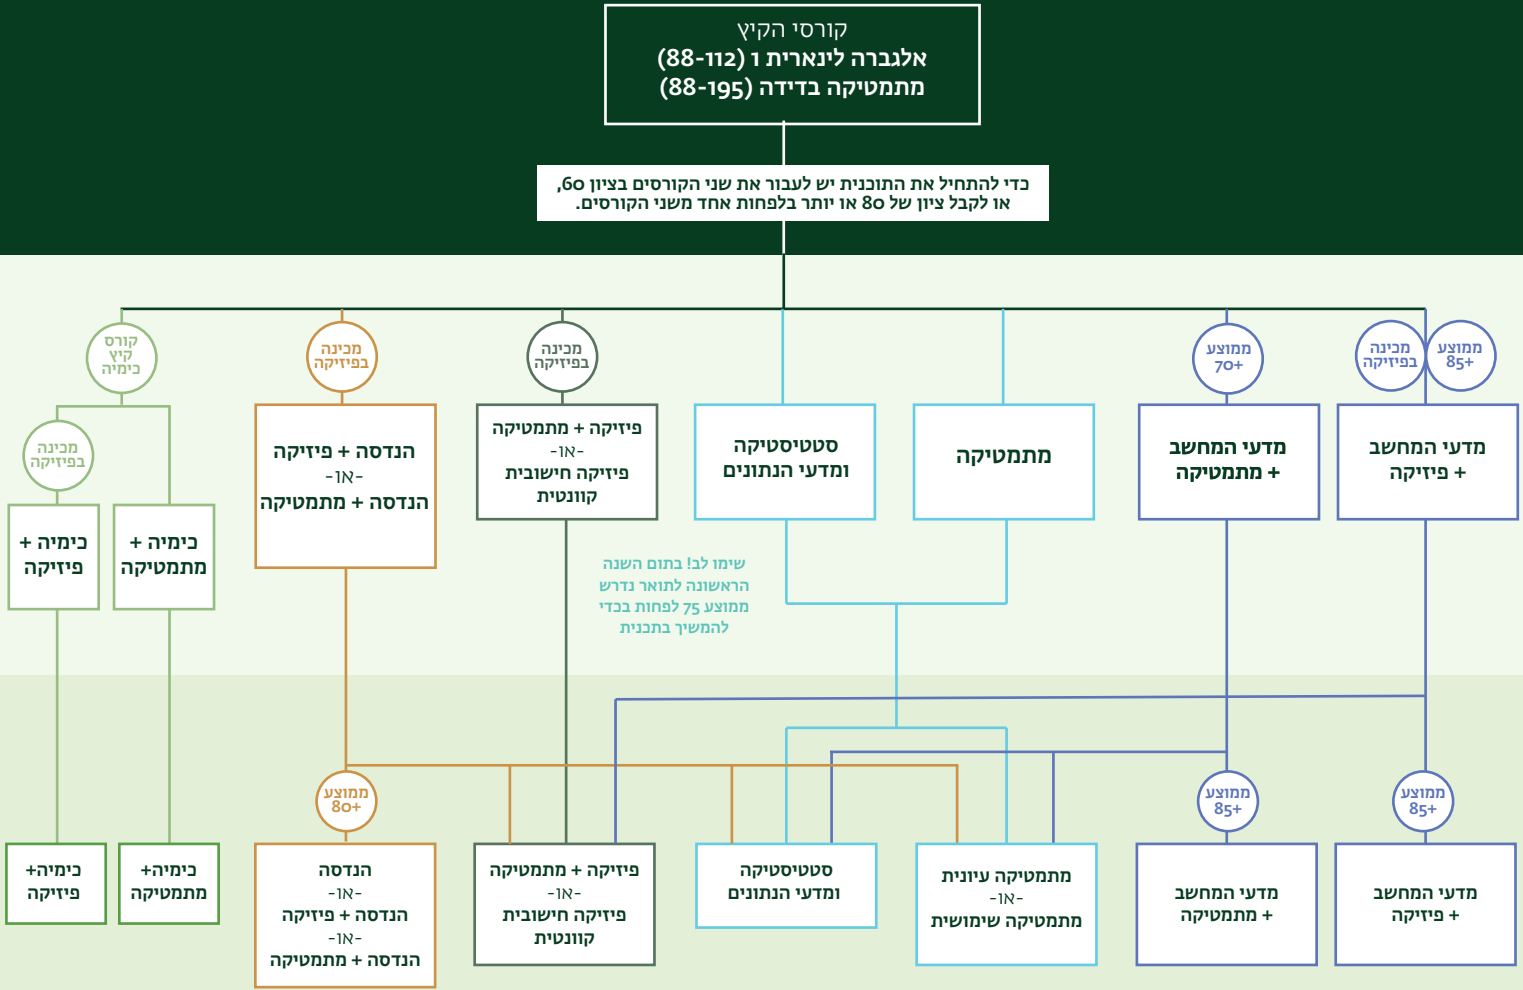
קורסי הקיץ
אלגברה לינארית 1 (88-112)
מתמטיקה בדידה (88-195)

כדי להתחיל את התוכנית יש לעבור את שני הקורסים בציון 60, או לקבל ציון של 80 או יותר בלפחות אחד משני הקורסים.

ממוצע 85+
מכינה בפיזיקה
מדעי המחשב + פיזיקה

ממוצע 70+
מדעי המחשב + מתמטיקה

מתמטיקה

סטטיסטיקה ומדעי הנתונים

מכינה בפיזיקה
פיזיקה + מתמטיקה
-או-
פיזיקה חישובית קוונטית

מכינה בפיזיקה
הנדסה + פיזיקה
-או-
הנדסה + מתמטיקה

קורס קיץ כימיה
מכינה בפיזיקה
כימיה + פיזיקה
כימיה + מתמטיקה

שימו לב! בתום השנה הראשונה לתואר נדרש ממוצע 75 לפחות בכדי להמשיך בתכנית

ממוצע 85+
מדעי המחשב + פיזיקה

ממוצע 85+
מדעי המחשב + מתמטיקה

מתמטיקה עיונית
-או-
מתמטיקה שימושית

סטטיסטיקה ומדעי הנתונים

פיזיקה + מתמטיקה
-או-
פיזיקה חישובית קוונטית

ממוצע 80+
הנדסה
-או-
הנדסה + פיזיקה
-או-
הנדסה + מתמטיקה

כימיה+ מתמטיקה

כימיה+ פיזיקה